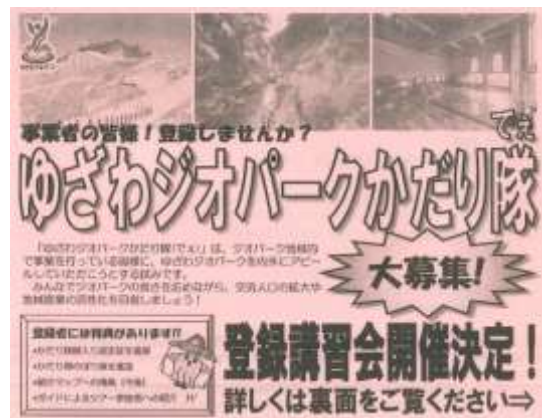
事業者の皆様！登録しませんか？

ゆざわジオパークかだり隊 でぇ

「ゆざわジオパークかだり隊『でぇ』」は、ジオパーク地域内で事業を行っている皆様に、ゆざわジオパークを共にアピールしていただこうとする試みです。
みんなでジオパークの良さを広めながら、交流人口の拡大や地域産業の活性化を目指しましょう！

大募集！

登録者には特典があります!!
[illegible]
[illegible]
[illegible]
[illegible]

登録講習会開催決定！
詳しくは裏面をご覧ください⇒